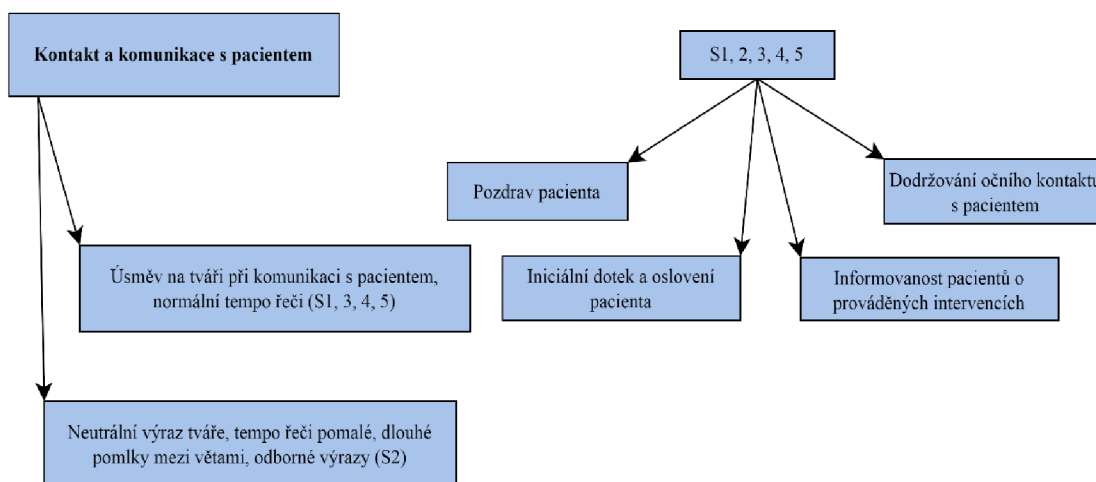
Kontakt a komunikace s pacientem

Úsměv na tváři při komunikaci s pacientem, normální tempo řeči (S1, 3, 4, 5)

Neutrální výraz tváře, tempo řeči pomalé, dlouhé pomlky mezi větami, odborné výrazy (S2)

S1, 2, 3, 4, 5

Pozdrav pacienta

Iniciální dotek a oslovení pacienta

Informovanost pacientů o prováděných intervencích

Dodržování očního kontaktu s pacientem